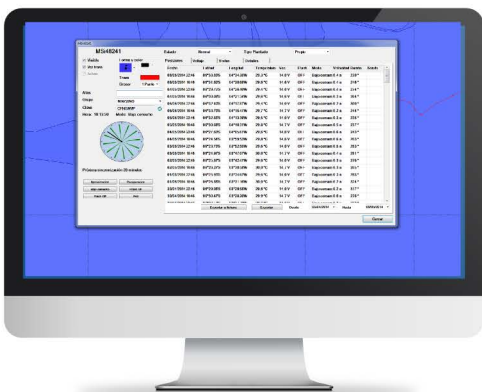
MS40241

Estado Normal Tipo Plantado

Posiciones

| Fecha | Latitud | Longitud | Temperatura | Volt. | Estado | Modo | Velocidad | Rumbo |
|---|---|---|---|---|---|---|---|---|
| 05/03/2014 22:10 | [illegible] | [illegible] | 29.2°C | 14.0 V | OFF | Seguimiento 0.3 n | 335° |
| 05/03/2014 16:10 | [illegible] | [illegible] | 29.0°C | 14.0 V | OFF | Seguimiento 0.4 n | 318° |
| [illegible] | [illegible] | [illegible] | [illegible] | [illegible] | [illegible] | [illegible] | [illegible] |

Exportar a fichero Guardar Desde Hasta

Cerrar

Próxima comunicación: 20 minutos